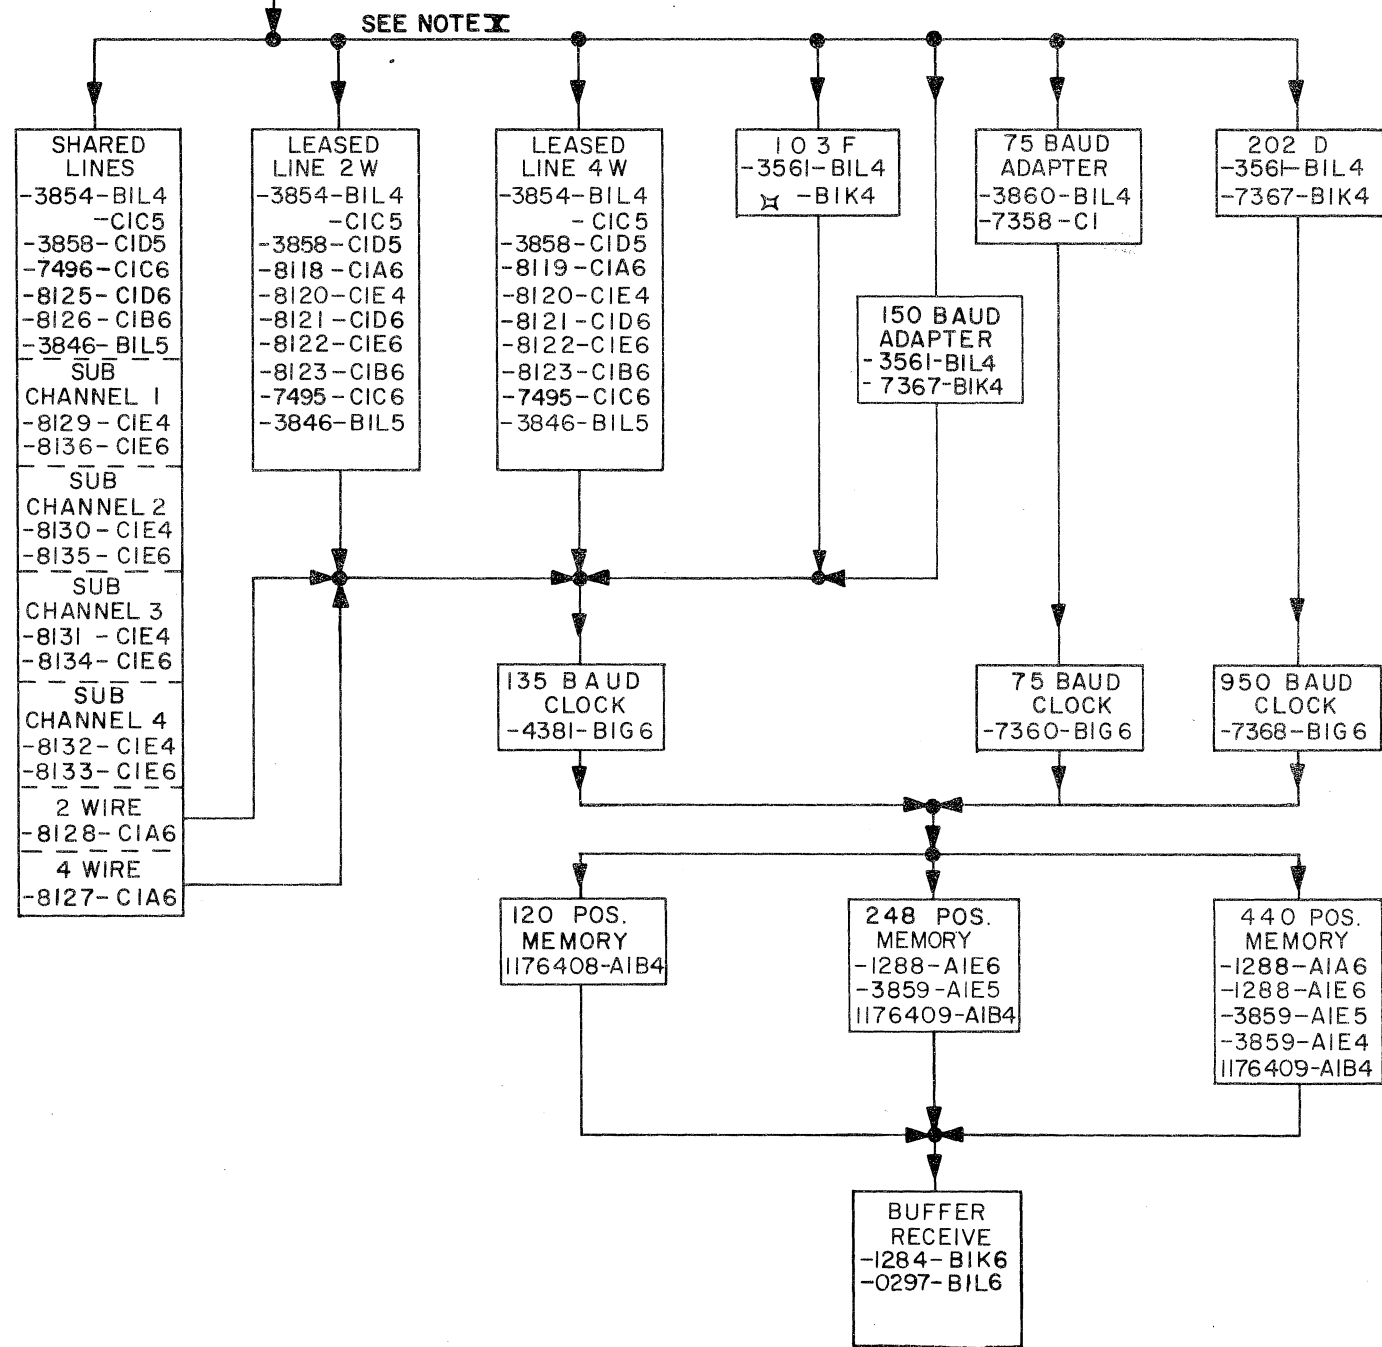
SEE NOTE X

SHARED LINES
-3854-BIL4
-CIC5
-3858-CID5
-7496-CIC6
-8125-CID6
-8126-CIB6
-3846-BIL5
SUB CHANNEL 1
-8129-CIE4
-8136-CIE6
SUB CHANNEL 2
-8130-CIE4
-8135-CIE6
SUB CHANNEL 3
-8131-CIE4
-8134-CIE6
SUB CHANNEL 4
-8132-CIE4
-8133-CIE6
2 WIRE
-8128-CIA6
4 WIRE
-8127-CIA6

LEASED LINE 2W
-3854-BIL4
-CIC5
-3858-CID5
-8118-CIA6
-8120-CIE4
-8121-CID6
-8122-CIE6
-8123-CIB6
-7495-CIC6
-3846-BIL5

LEASED LINE 4W
-3854-BIL4
-CIC5
-3858-CID5
-8119-CIA6
-8120-CIE4
-8121-CID6
-8122-CIE6
-8123-CIB6
-7495-CIC6
-3846-BIL5

103 F
-3561-BIL4
⌑ -BIK4

75 BAUD ADAPTER
-3860-BIL4
-7358-CI

202 D
-3561-BIL4
-7367-BIK4

150 BAUD ADAPTER
-3561-BIL4
-7367-BIK4

135 BAUD CLOCK
-4381-BIG6

75 BAUD CLOCK
-7360-BIG6

950 BAUD CLOCK
-7368-BIG6

120 POS. MEMORY
1176408-AIB4

248 POS. MEMORY
-1288-AIE6
-3859-AIE5
1176409-AIB4

440 POS. MEMORY
-1288-AIA6
-1288-AIE6
-3859-AIE5
-3859-AIE4
1176409-AIB4

BUFFER RECEIVE
-1284-BIK6
-0297-BIL6